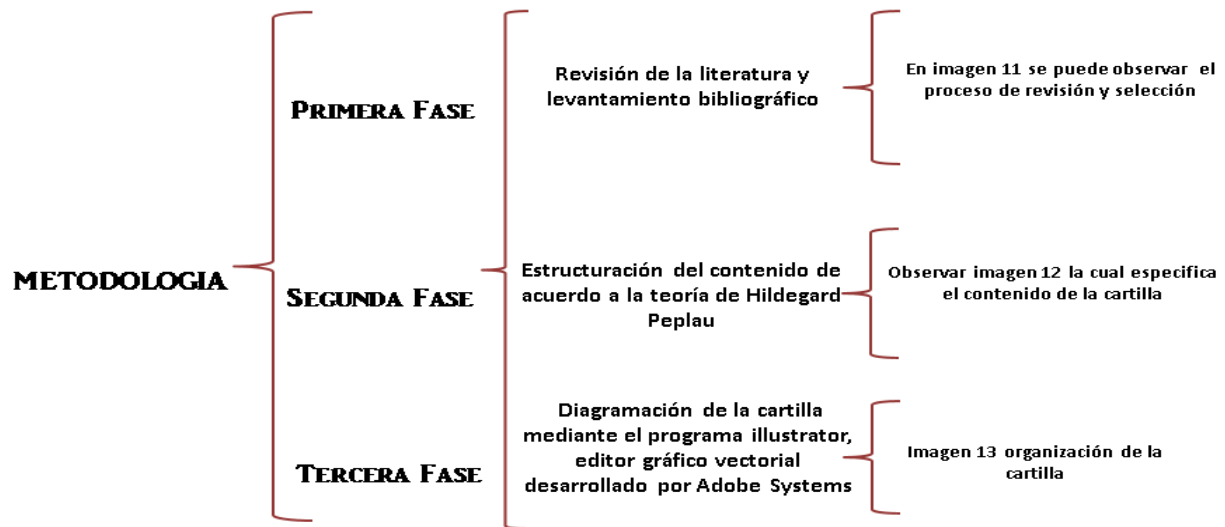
METODOLOGIA

Primera Fase

Revisión de la literatura y levantamiento bibliográfico

En imagen 11 se puede observar el proceso de revisión y selección

Segunda Fase

Estructuración del contenido de acuerdo a la teoría de Hildegard Peplau

Observar imagen 12 la cual especifica el contenido de la cartilla

Tercera Fase

Diagramación de la cartilla mediante el programa illustrator, editor gráfico vectorial desarrollado por Adobe Systems

Imagen 13 organización de la cartilla